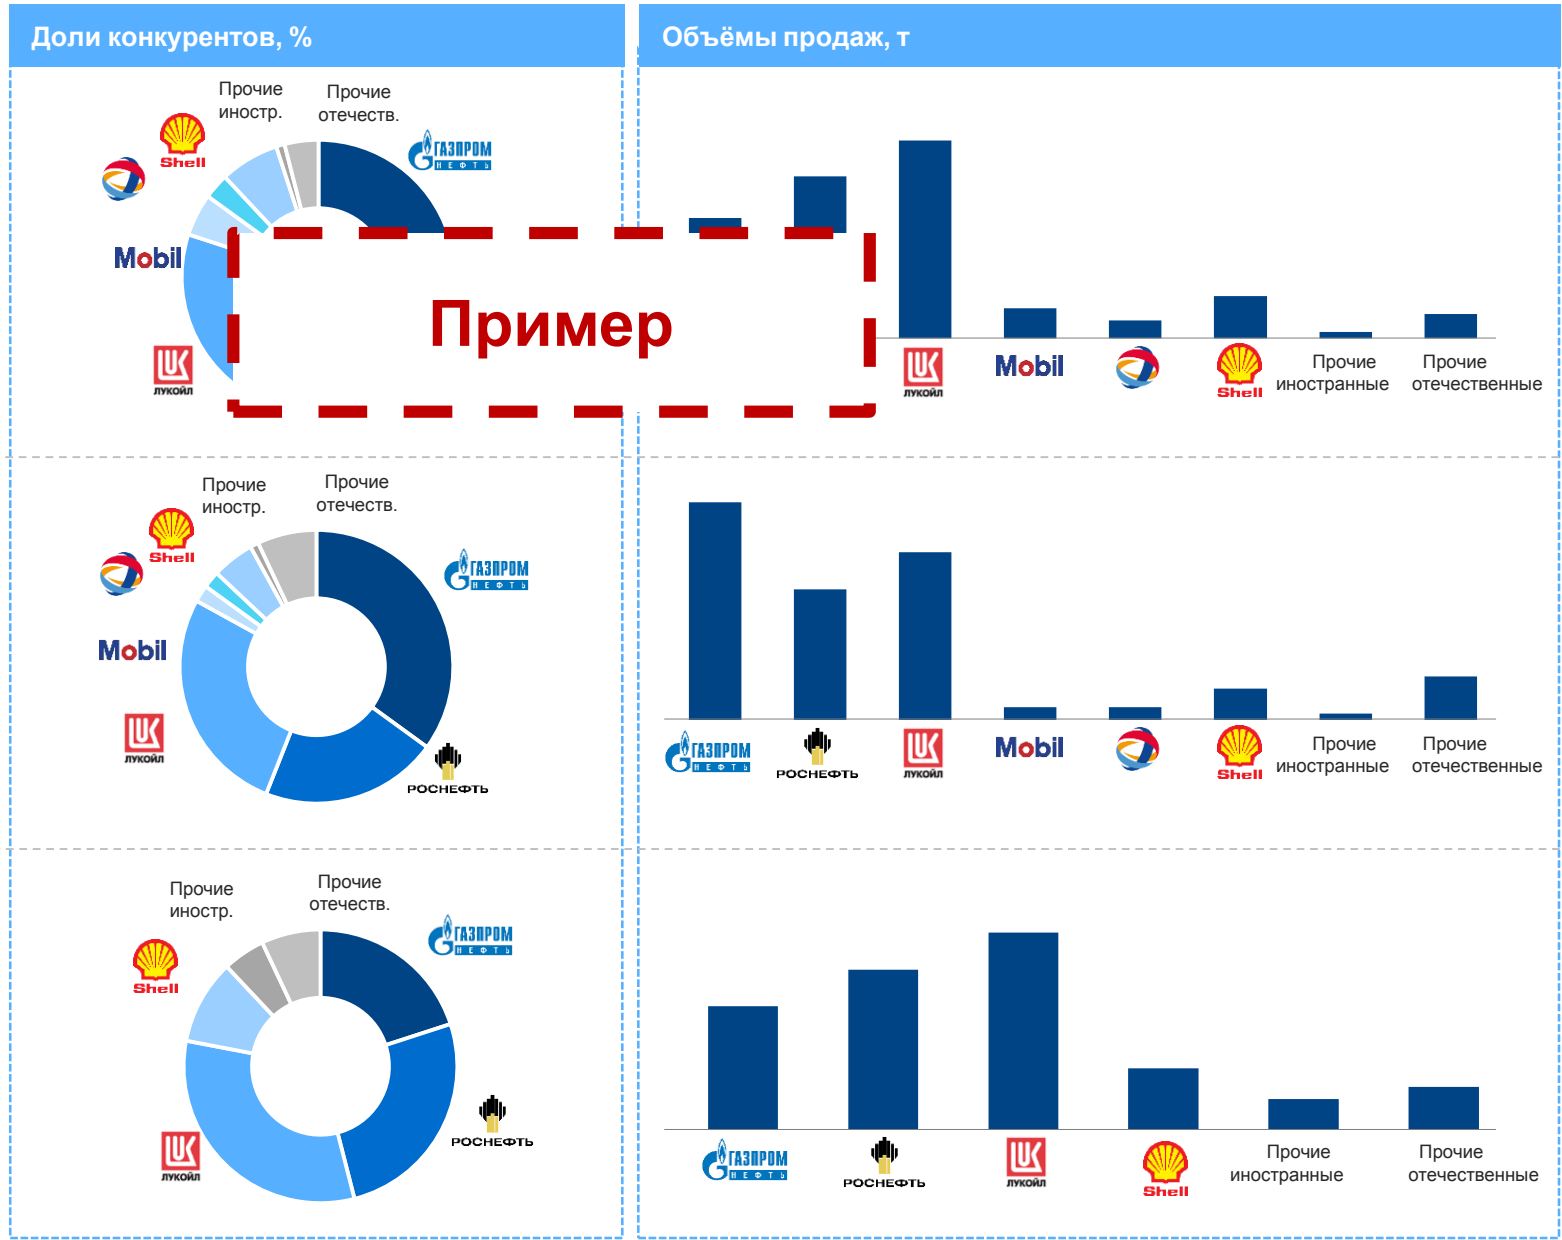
Доли конкурентов, %

Прочие иностр.

Прочие отечеств.

Shell

ГАЗПРОМ НЕФТЬ

Mobil

ЛУКОЙЛ

Пример

Объёмы продаж, т

ЛУКОЙЛ

Mobil

Shell

Прочие иностранные

Прочие отечественные

Прочие иностр.

Прочие отечеств.

Shell

ГАЗПРОМ НЕФТЬ

Mobil

ЛУКОЙЛ

РОСНЕФТЬ

ГАЗПРОМ НЕФТЬ

РОСНЕФТЬ

ЛУКОЙЛ

Mobil

Shell

Прочие иностранные

Прочие отечественные

Прочие иностр.

Прочие отечеств.

ГАЗПРОМ НЕФТЬ

Shell

РОСНЕФТЬ

ЛУКОЙЛ

ГАЗПРОМ НЕФТЬ

РОСНЕФТЬ

ЛУКОЙЛ

Shell

Прочие иностранные

Прочие отечественные